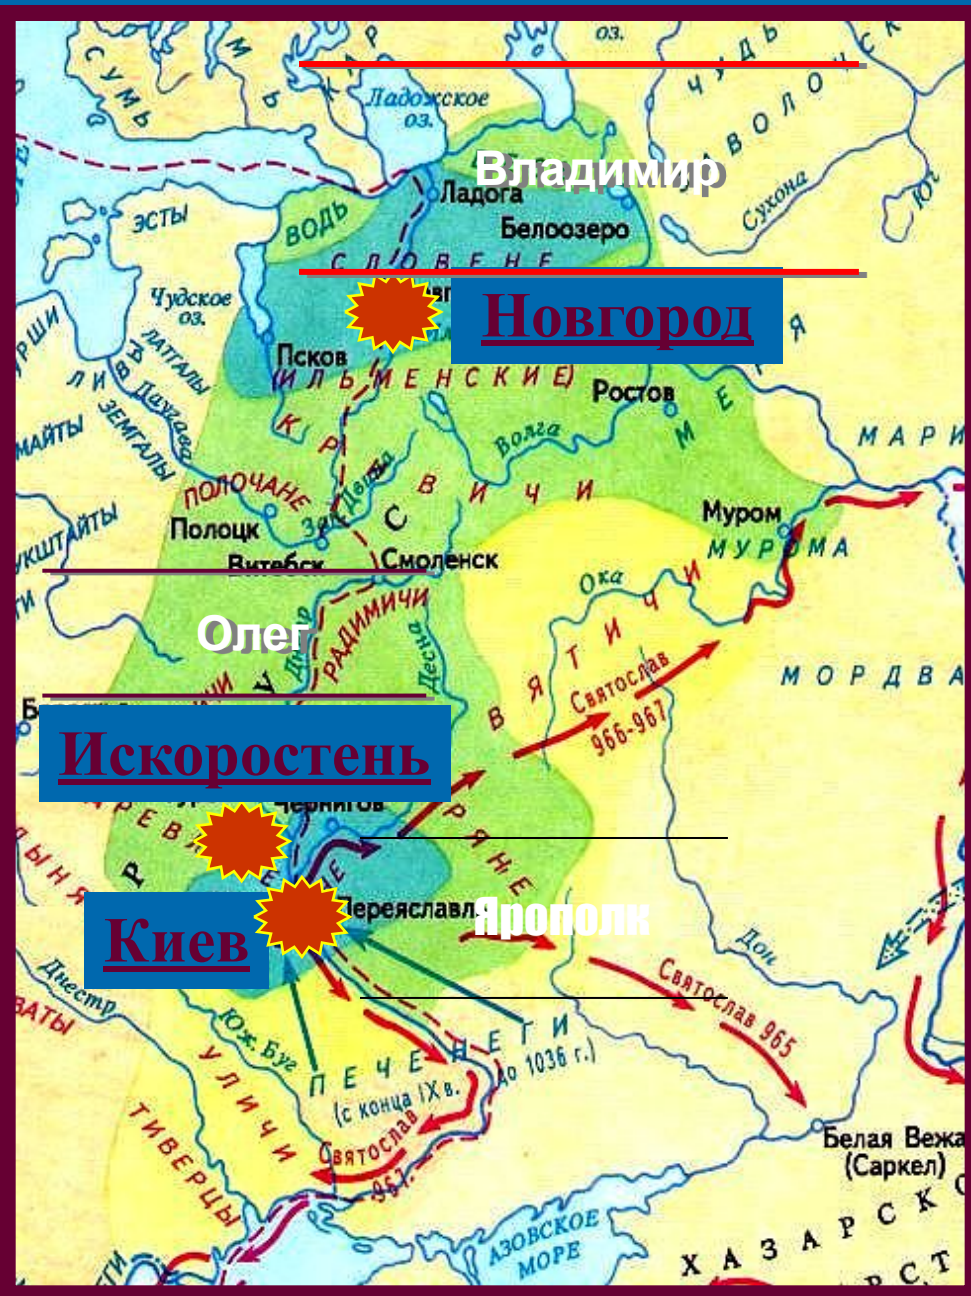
СУМЬ
КАРЕЛА
оз.
ЧУДЬ
Ладожское оз.
ВОЛОК
Владимир
Ладога
Белоозеро
Сухона
ВОДЬ
ЭСТЫ
СЛОВЕНЕ
Чудское оз.
Новгород
ЛАТГАЛЫ
ЛИВЫ
Псков
ИЛЬМЕНСКИЕ
Ростов
МЕРЯ
ЗЕМГАЛЫ
КРИВИЧИ
Волга
МАРИ
ЖМАЙТЫ
ПОЛОЧАНЕ
Полоцк
Зап. Двина
Муром
АУКШТАЙТЫ
Витебск
Смоленск
МУРОМА
Ока
Олег
РАДИМИЧИ
Десна
ВЯТИЧИ
МОРДВА
Искоростень
Святослав 966-967
Чернигов
ДРЕВЛЯНЕ
СЕВЕРЯНЕ
ВОЛЫНЯНЕ
Переяславль
Ярополк
Киев
Дон
Днестр
Святослав 965
ХОРВАТЫ
Юж. Буг
ПЕЧЕНЕГИ
(с конца IX в. до 1036 г.)
УЛИЧИ
Святослав 967
Белая Вежа (Саркел)
ТИВЕРЦЫ
АЗОВСКОЕ МОРЕ
ХАЗАРСКИ